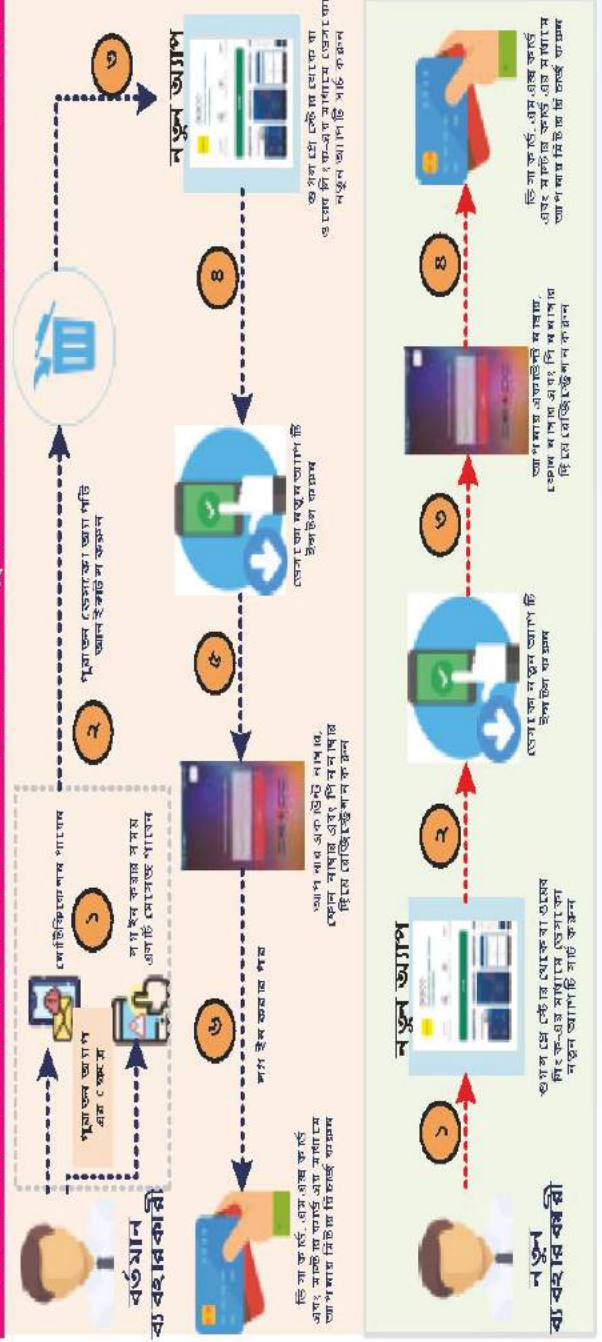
বর্তমান ব্যবহারকারী

পুরাতন অ্যাপ এর যেকোন

নোটিফিকেশন পাবেন

লগইন করার সময় একটি মেসেজ পাবেন

১

২

পুরাতন মোবাইল অ্যাপটি আনইনস্টল করুন

৩

নতুন অ্যাপ

গুগল প্লে স্টোর থেকে বা অ্যাপ স্টোর থেকে নতুন অ্যাপটি সার্চ করুন

৪

মোবাইলে নতুন অ্যাপটি ইনস্টল হবে

৫

আপনার একাউন্ট নাম্বার, ফোন নাম্বার এবং পিন নাম্বার দিয়ে রেজিস্ট্রেশন করুন

৬

লগ ইন করার পর

ভিসা কার্ড, এটিএম কার্ড এবং মাস্টার কার্ড এর মাধ্যমে আপনার বিদ্যুৎ বিল পরিশোধ করুন

নতুন ব্যবহারকারী

১

নতুন অ্যাপ

গুগল প্লে স্টোর থেকে বা অ্যাপ স্টোর থেকে নতুন অ্যাপটি সার্চ করুন

২

মোবাইলে নতুন অ্যাপটি ইনস্টল হবে

৩

আপনার একাউন্ট নাম্বার, ফোন নাম্বার এবং পিন নাম্বার দিয়ে রেজিস্ট্রেশন করুন

৪

ভিসা কার্ড, এটিএম কার্ড এবং মাস্টার কার্ড এর মাধ্যমে আপনার বিদ্যুৎ বিল পরিশোধ করুন